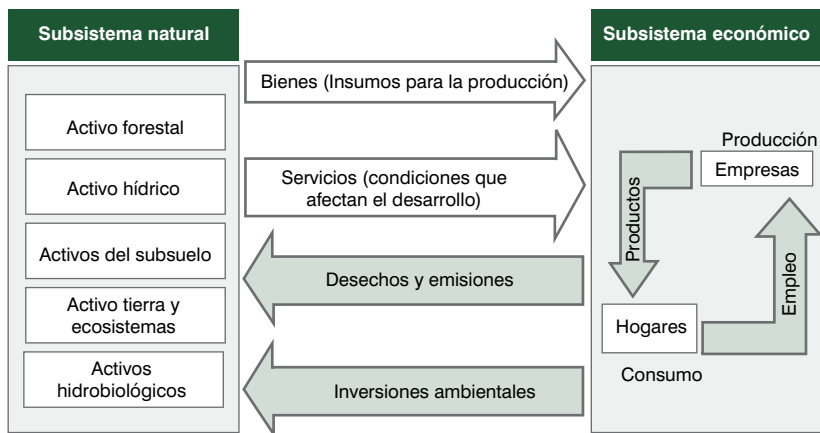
Subsistema natural

Activo forestal

Activo hídrico

Activos del subsuelo

Activo tierra y ecosistemas

Activos hidrobiológicos

Bienes (Insumos para la producción)

Servicios (condiciones que afectan el desarrollo)

Desechos y emisiones

Inversiones ambientales

Subsistema económico

Producción

Empresas

Productos

Empleo

Hogares

Consumo